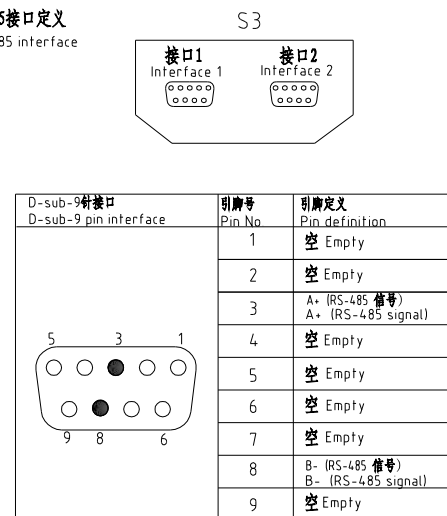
5接口定义
85 interface

S3

接口1
Interface 1

接口2
Interface 2

| D-sub-9针接口<br>D-sub-9 pin interface | 引脚号<br>Pin No. | 引脚定义<br>Pin definition |
|---|---|---|
| 5 3 1<br>9 8 6 | 1 | 空 Empty |
| | 2 | 空 Empty |
| | 3 | A+ (RS-485 信号)<br>A+ (RS-485 signal) |
| | 4 | 空 Empty |
| | 5 | 空 Empty |
| | 6 | 空 Empty |
| | 7 | 空 Empty |
| | 8 | B- (RS-485 信号)<br>B- (RS-485 signal) |
| | 9 | 空 Empty |